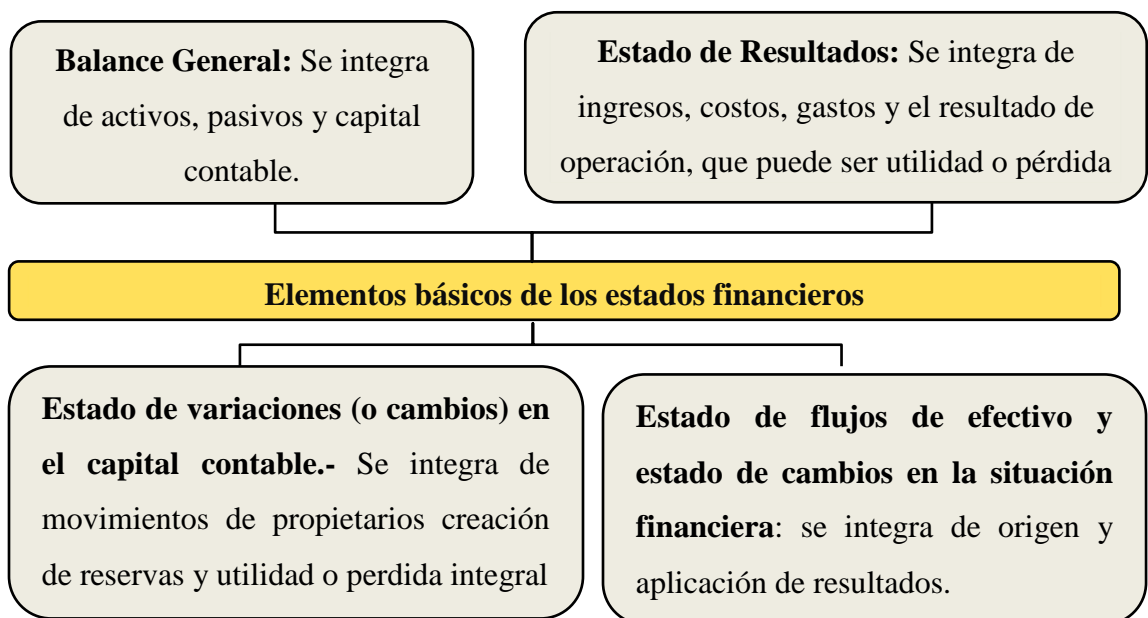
**Balance General:** Se integra de activos, pasivos y capital contable.

**Estado de Resultados:** Se integra de ingresos, costos, gastos y el resultado de operación, que puede ser utilidad o pérdida

**Elementos básicos de los estados financieros**

**Estado de variaciones (o cambios) en el capital contable.-** Se integra de movimientos de propietarios creación de reservas y utilidad o perdida integral

**Estado de flujos de efectivo y estado de cambios en la situación financiera**: se integra de origen y aplicación de resultados.